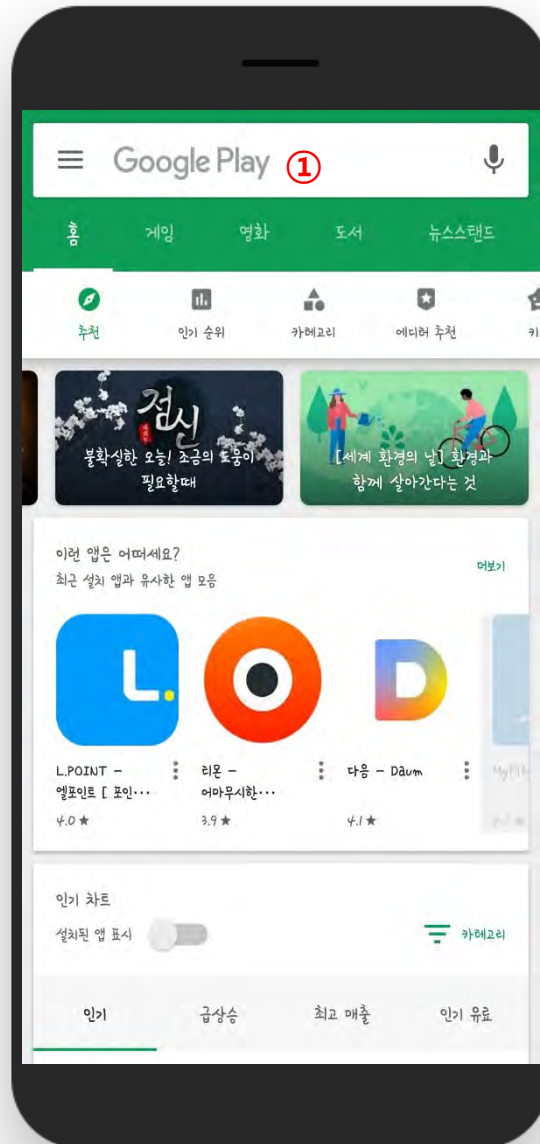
Google Play ①

홈 게임 영화 도서 뉴스스탠드

추천 인기 순위 카테고리 에디터 추천 키

검신

불확실한 오늘! 조금의 도움이 필요할때

[세계 환경의 날] 환경과 함께 살아간다는 것

이런 앱은 어떠세요?
최근 설치 앱과 유사한 앱 모음

더보기

L.POINT - 엘포인트 [ 포인···
4.0 ★

리몬 - 어마무시한···
3.9 ★

다음 - Daum
4.1 ★

인기 차트
설치된 앱 표시

카테고리

인기 급상승 최고 매출 인기 유료